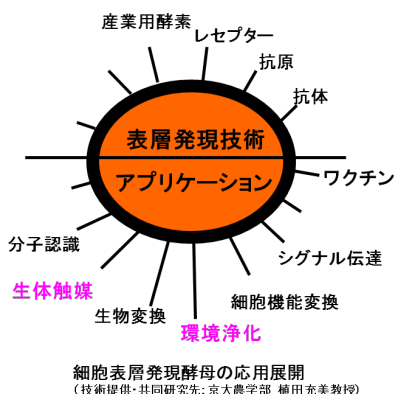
産業用酵素
レセプター
抗原
抗体
表層発現技術
アプリケーション
ワクチン
分子認識
シグナル伝達
生体触媒
細胞機能変換
生物変換
環境浄化
細胞表層発現酵母の応用展開
（技術提供・共同研究先：京大農学部　植田充美教授）